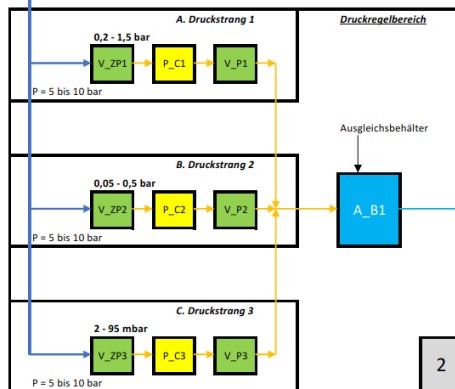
A. Druckstrang 1

Druckregelbereich

0,2 - 1,5 bar

V_ZP1

P_C1

V_P1

P = 5 bis 10 bar

Ausgleichsbehälter

B. Druckstrang 2

0,05 - 0,5 bar

V_ZP2

P_C2

V_P2

A_B1

P = 5 bis 10 bar

C. Druckstrang 3

2 - 95 mbar

V_ZP3

P_C3

V_P3

P = 5 bis 10 bar

2